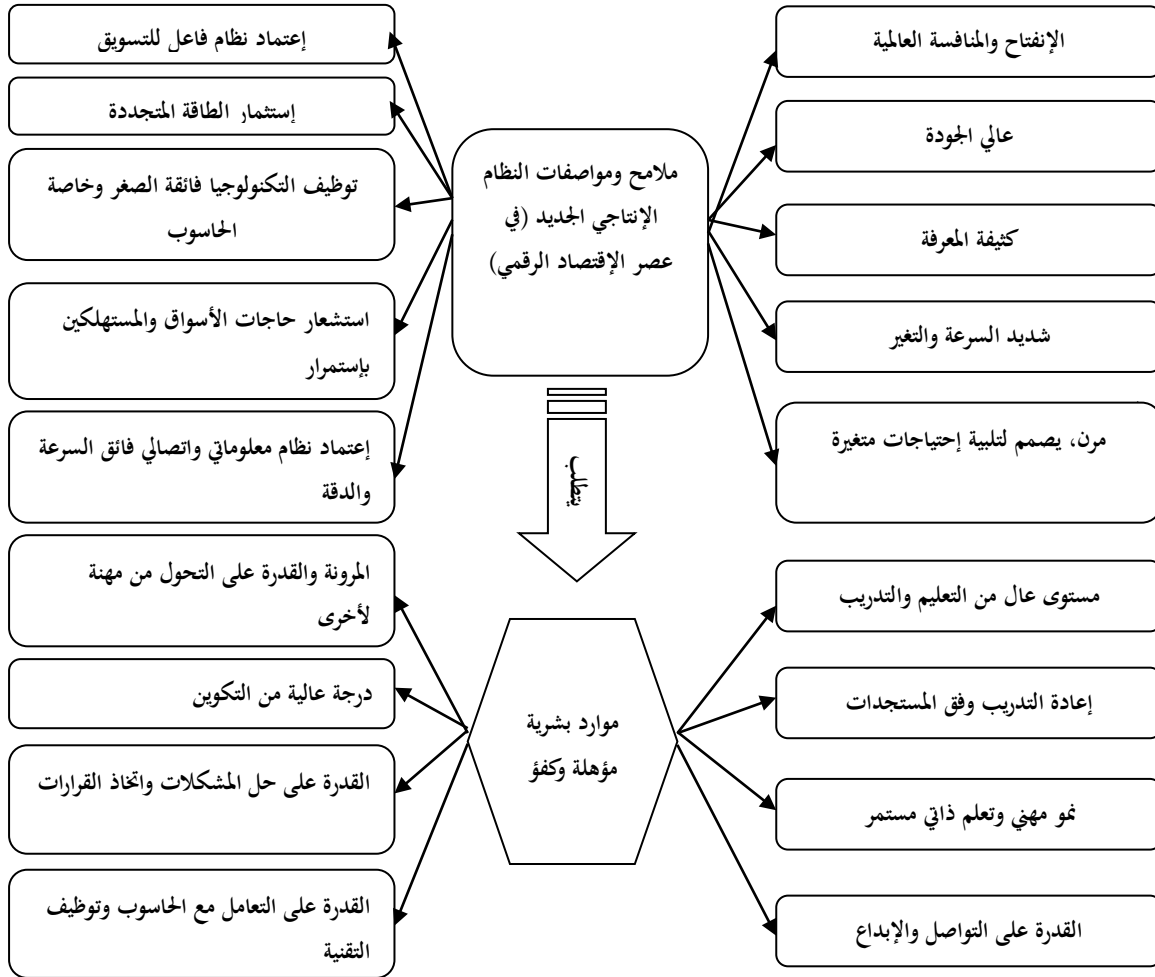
ملامح ومواصفات النظام الإنتاجي الجديد (في عصر الإقتصاد الرقمي)

الإنفتاح والمنافسة العالمية

عالي الجودة

كثيفة المعرفة

شديد السرعة والتغير

مرن، يصمم لتلبية إحتياجات متغيرة

إعتماد نظام فاعل للتسويق

إستثمار الطاقة المتجددة

توظيف التكنولوجيا فائقة الصغر وخاصة الحاسوب

استشعار حاجات الأسواق والمستهلكين بإستمرار

إعتماد نظام معلوماتي واتصالي فائق السرعة والدقة

يتطلب

موارد بشرية مؤهلة وكفؤ

مستوى عال من التعليم والتدريب

إعادة التدريب وفق المستجدات

نمو مهني وتعلم ذاتي مستمر

القدرة على التواصل والإبداع

المرونة والقدرة على التحول من مهنة لأخرى

درجة عالية من التكوين

القدرة على حل المشكلات واتخاذ القرارات

القدرة على التعامل مع الحاسوب وتوظيف التقنية